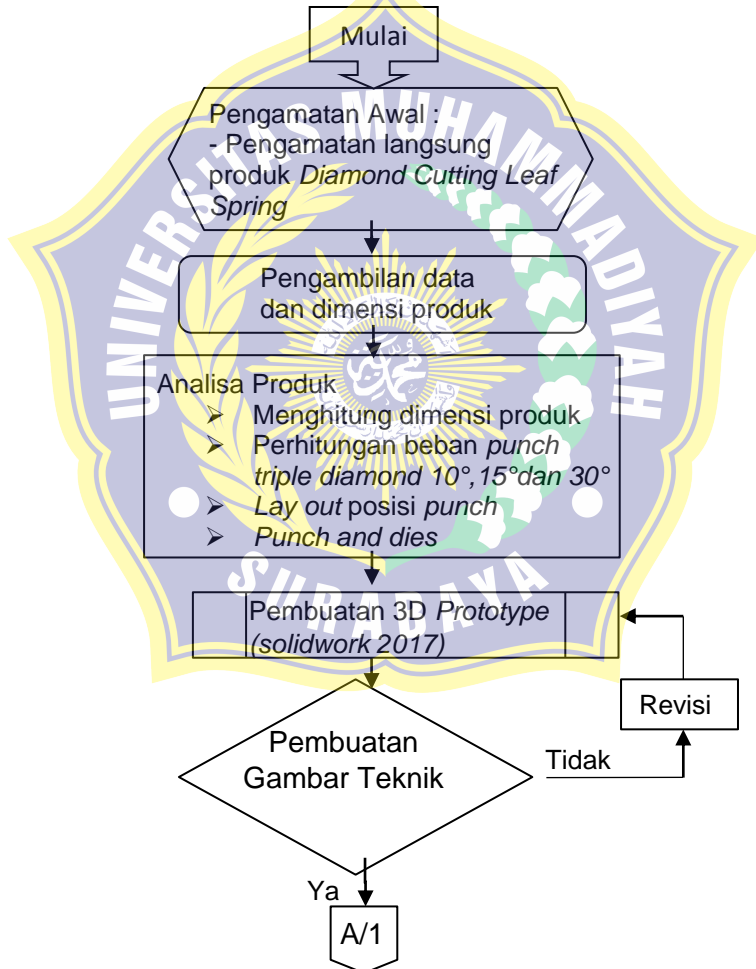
Mulai

Pengamatan Awal :
- Pengamatan langsung produk *Diamond Cutting Leaf Spring*

Pengambilan data dan dimensi produk

Analisa Produk
➢ Menghitung dimensi produk
➢ Perhitungan beban *punch triple diamond 10°,15°dan 30°*
➢ *Lay out* posisi *punch*
➢ *Punch and dies*

Pembuatan 3D *Prototype (solidwork 2017)*

Revisi

Pembuatan Gambar Teknik

Tidak

Ya

A/1

UNIVERSITAS MUHAMMADIYAH SURABAYA